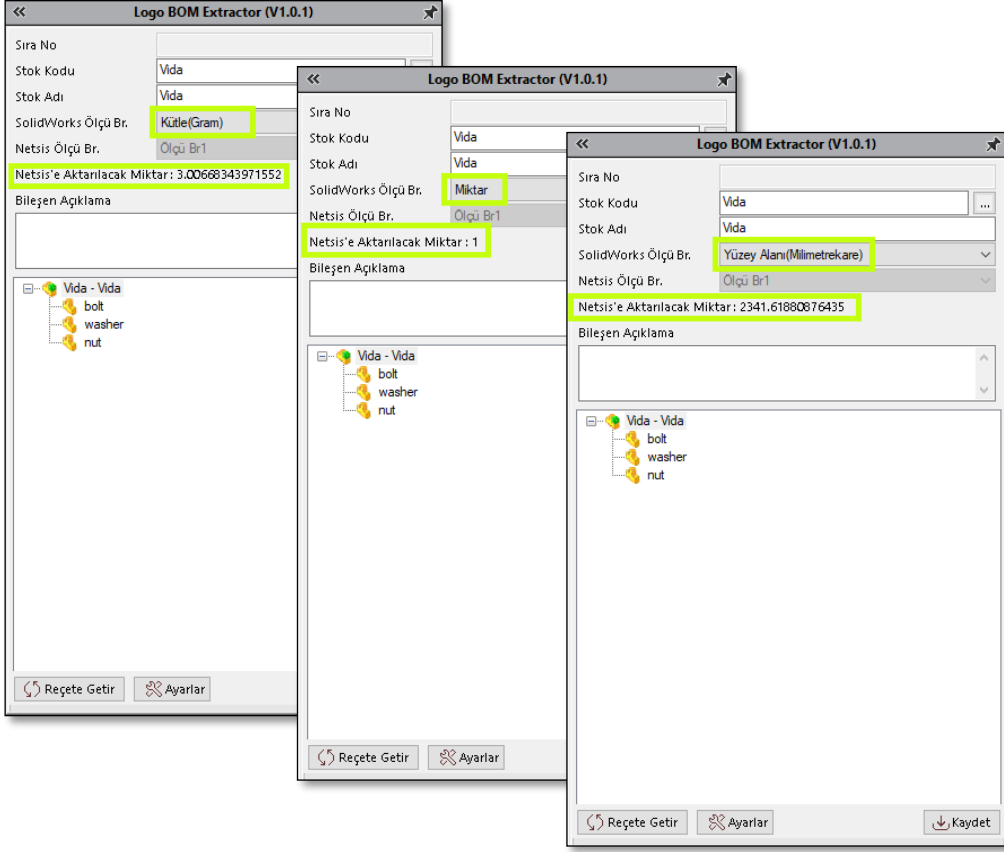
Logo BOM Extractor (V1.0.1)

Sıra No
Stok Kodu Vida
Stok Adı Vida
SolidWorks Ölçü Br. Kütle(Gram)
Netsis Ölçü Br. Ölçü Br1
Netsis'e Aktarılacak Miktar : 3.00668343971552
Bileşen Açıklama

Vida - Vida
bolt
washer
nut

Reçete Getir
Ayarlar

Logo BOM Extractor (V1.0.1)

Sıra No
Stok Kodu Vida
Stok Adı Vida
SolidWorks Ölçü Br. Miktar
Netsis Ölçü Br. Ölçü Br1
Netsis'e Aktarılacak Miktar : 1
Bileşen Açıklama

Vida - Vida
bolt
washer
nut

Reçete Getir
Ayarlar

Logo BOM Extractor (V1.0.1)

Sıra No
Stok Kodu Vida ...
Stok Adı Vida
SolidWorks Ölçü Br. Yüzey Alanı(Milimetrekare)
Netsis Ölçü Br. Ölçü Br1
Netsis'e Aktarılacak Miktar : 2341.61880876435
Bileşen Açıklama

Vida - Vida
bolt
washer
nut

Reçete Getir
Ayarlar
Kaydet